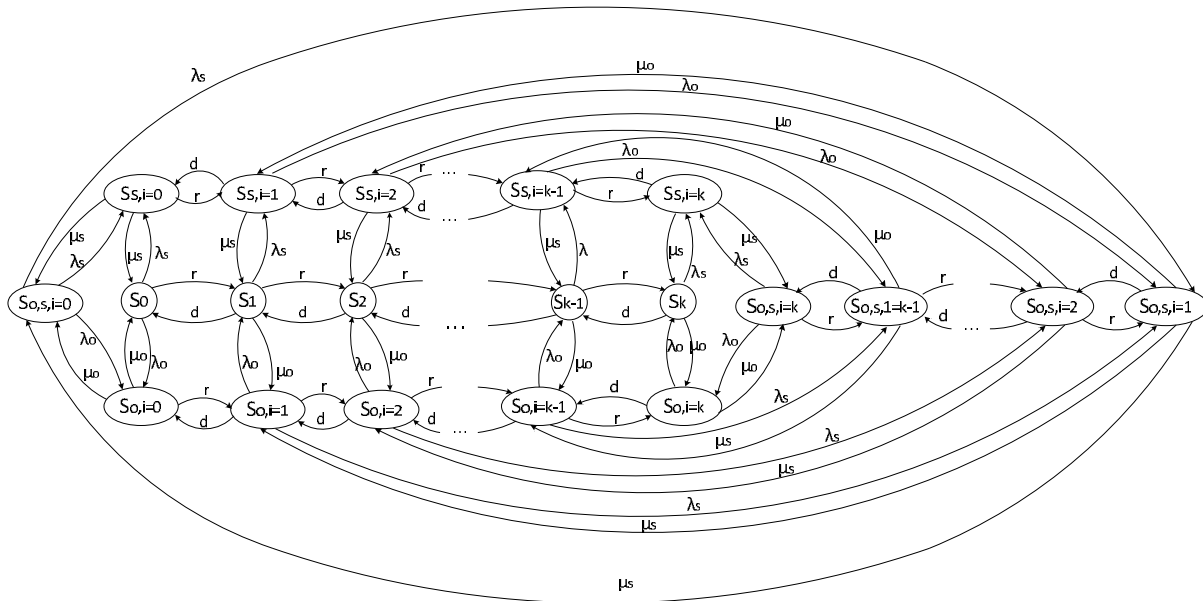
λs
μo
λo
μo
λo
λo
μo
d
r
r
...
d
Ss,i=0
Ss,i=1
Ss,i=2
Ss,i=k-1
Ss,i=k
r
d
d
...
r
μs
λs
μs
λs
μs
λs
μs
λ
μs
λs
μs
λs
μs
λs
r
r
r
r
d
r
So,s,i=0
S0
S1
S2
Sk-1
Sk
So,s,i=k
So,s,1=k-1
So,s,i=2
So,s,i=1
d
d
d
...
d
d
r
...
r
λo
μo
λo
λo
μo
λo
μo
λo
μo
λo
μo
μo
λo
μo
r
r
r
d
So,i=0
So,i=1
So,i=2
So,i=k-1
So,i=k
d
d
d
...
r
λs
μs
λs
μs
λs
μs
μs